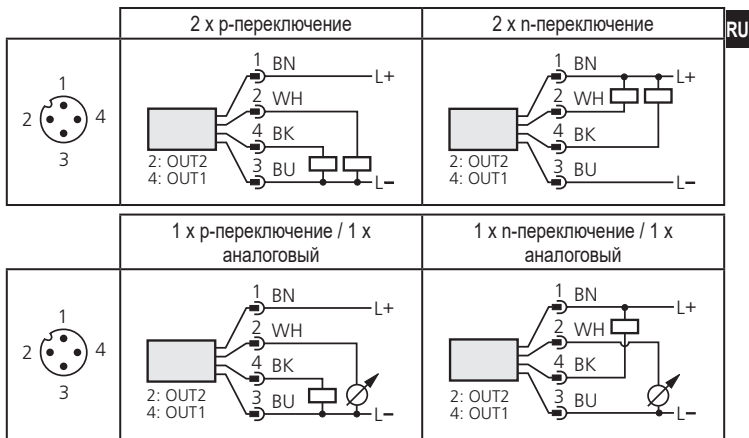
RU

| | 2 x p-переключение | 2 x n-переключение |
|---|---|---|
| 1 2 4 3 | 1 BN L+ 2 WH 4 BK 3 BU L– 2: OUT2 4: OUT1 | 1 BN L+ 2 WH 4 BK 3 BU L– 2: OUT2 4: OUT1 |

| | 1 x p-переключение / 1 x аналоговый | 1 x n-переключение / 1 x аналоговый |
|---|---|---|
| 1 2 4 3 | 1 BN L+ 2 WH 4 BK 3 BU L– 2: OUT2 4: OUT1 | 1 BN L+ 2 WH 4 BK 3 BU L– 2: OUT2 4: OUT1 |